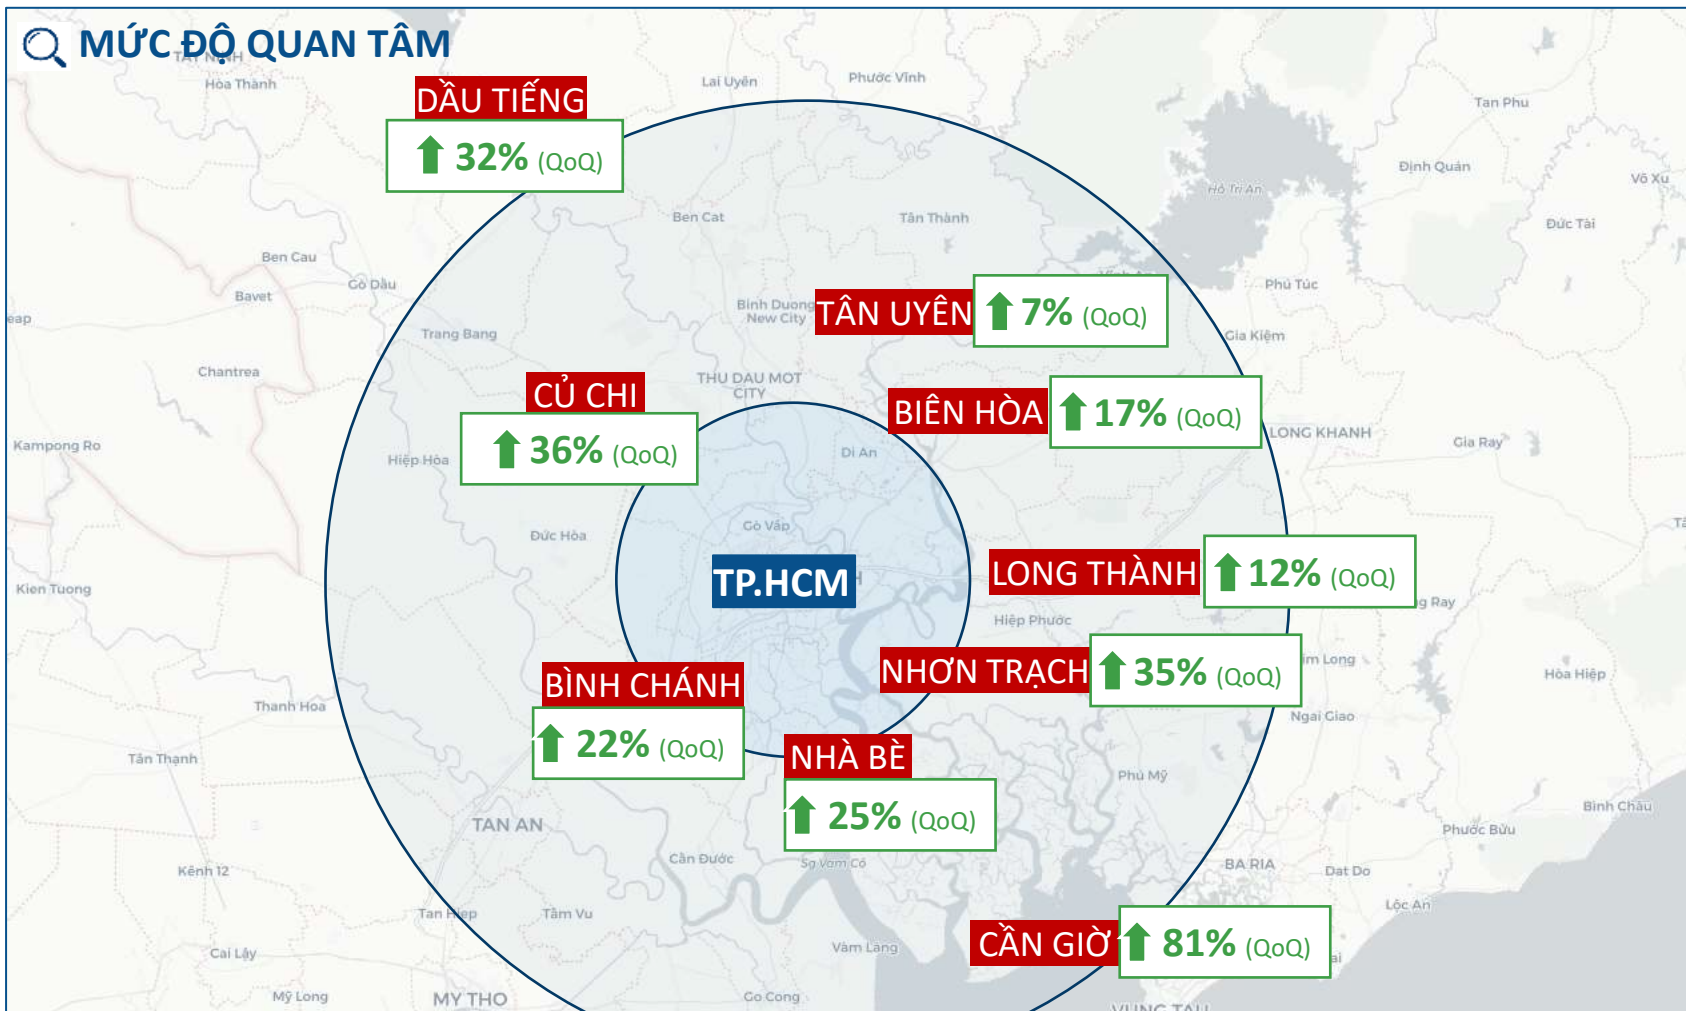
MỨC ĐỘ QUAN TÂM

DẦU TIẾNG
32% (QoQ)

TÂN UYÊN
7% (QoQ)

CỦ CHI
36% (QoQ)

BIÊN HÒA
17% (QoQ)

TP.HCM

LONG THÀNH
12% (QoQ)

NHƠN TRẠCH
35% (QoQ)

BÌNH CHÁNH
22% (QoQ)

NHÀ BÈ
25% (QoQ)

CẦN GIỜ
81% (QoQ)

Hòa Thành
Lai Uyên
Phước Vĩnh
Tan Phu
Định Quán
Võ Xu
Hồ Trị An
Đức Tài
Ben Cat
Tân Thành
Ben Cau
Gò Dầu
Bavet
Phú Túc
Binh Duong New City
Trang Bang
Gia Kiệm
Chantrea
THU DAU MOT CITY
LONG KHANH
Kampong Ro
Hiệp Hòa
Dĩ An
Gia Ray
Gò Vấp
Đức Hòa
Kien Tuong
Hiệp Phước
Hòa Hiệp
Thanh Hoa
Ngai Giao
Tân Thạnh
Phú Mỹ
Binh Chau
Phước Bửu
TAN AN
Cần Đước
Sg Vam Co
BA RIA
Kênh 12
Dat Do
Lộc An
Tan Hiep
Tâm Vu
Cai Lậy
Vam Lang
Mỹ Long
MY THO
Go Cong
VUNG TAU